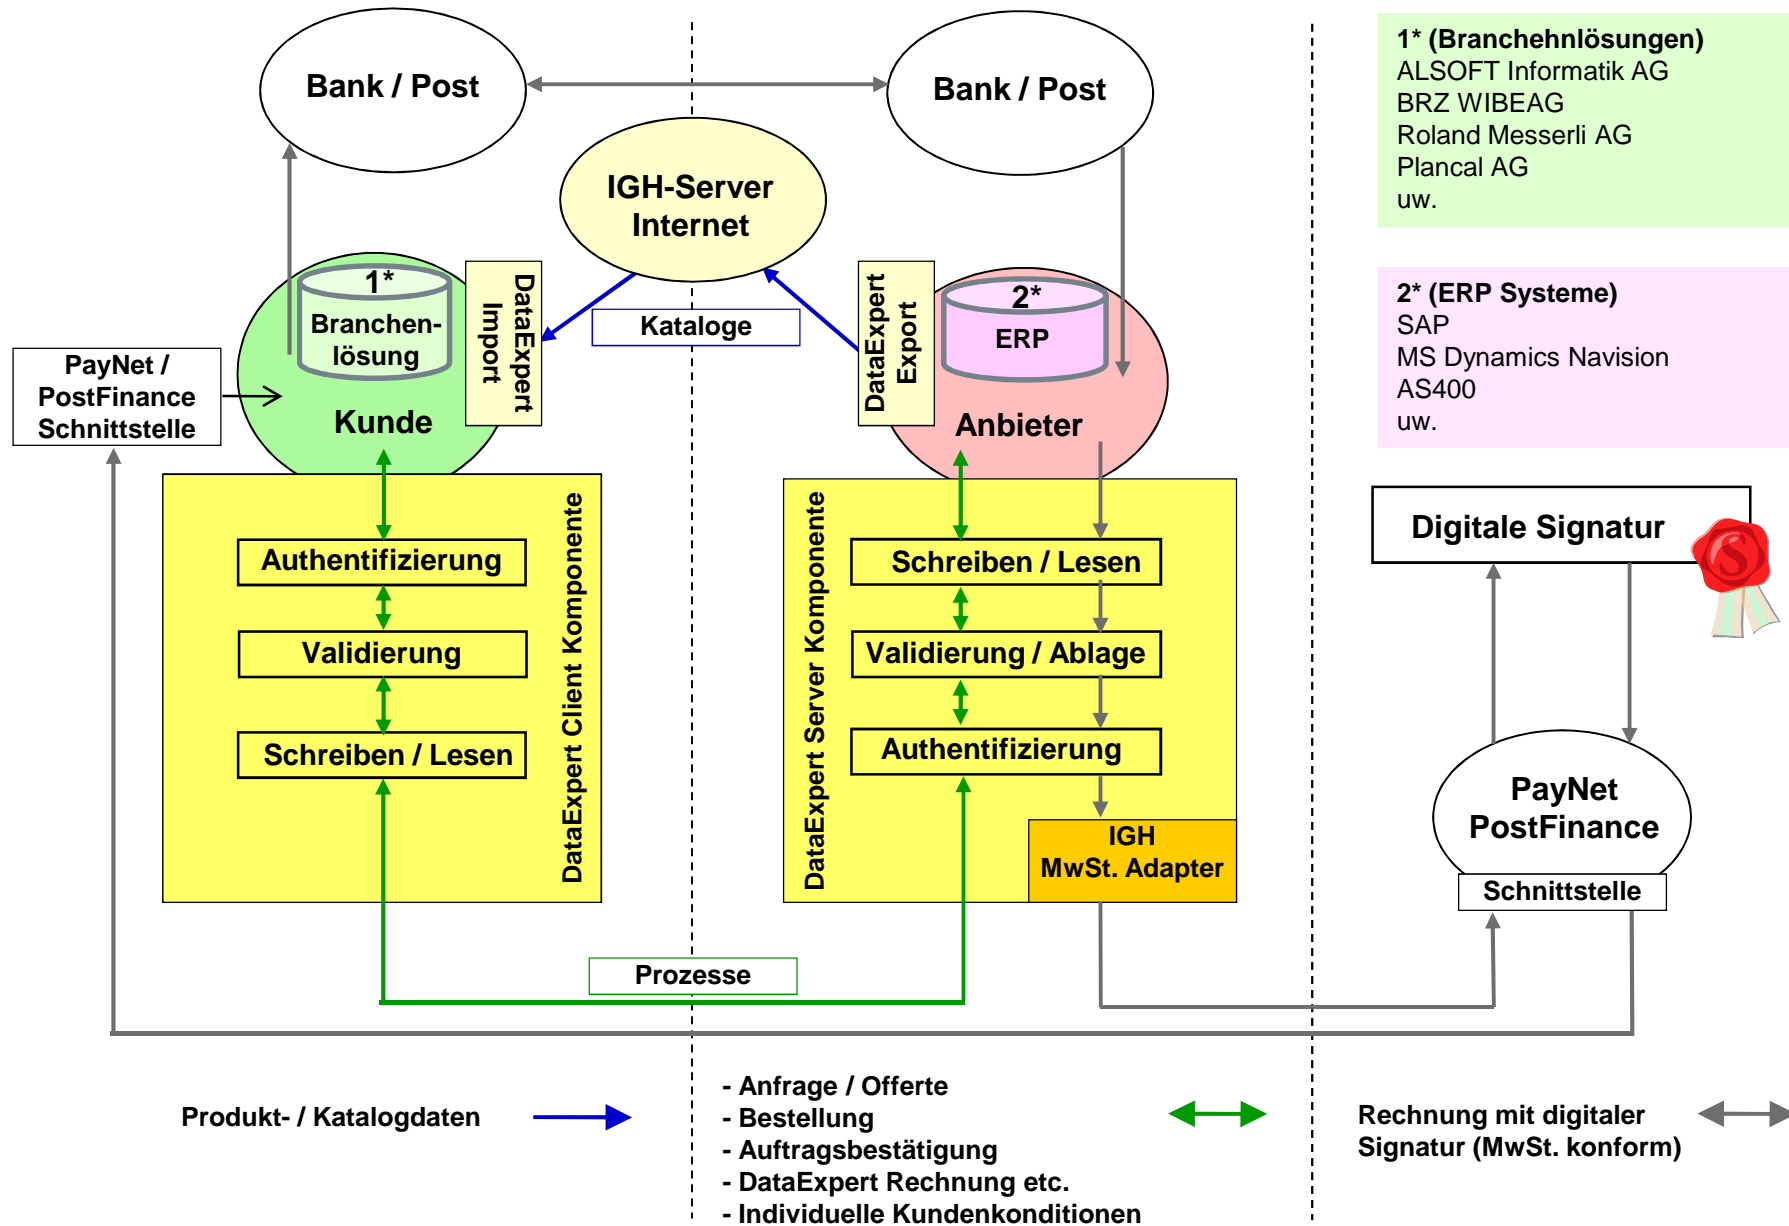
Bank / Post

Bank / Post

IGH-Server Internet

1* (Branchehnlösungen)
ALSOFT Informatik AG
BRZ WIBEAG
Roland Messerli AG
Plancal AG
uw.

1*
Branchenlösung

DataExpert Import

Kataloge

DataExpert Export

2*
ERP

2* (ERP Systeme)
SAP
MS Dynamics Navision
AS400
uw.

PayNet / PostFinance Schnittstelle

Kunde

Anbieter

Digitale Signatur

Authentifizierung

Validierung

Schreiben / Lesen

DataExpert Client Komponente

DataExpert Server Komponente

Schreiben / Lesen

Validierung / Ablage

Authentifizierung

IGH MwSt. Adapter

PayNet PostFinance

Schnittstelle

Prozesse

Produkt- / Katalogdaten

- Anfrage / Offerte
- Bestellung
- Auftragsbestätigung
- DataExpert Rechnung etc.
- Individuelle Kundenkonditionen

Rechnung mit digitaler Signatur (MwSt. konform)